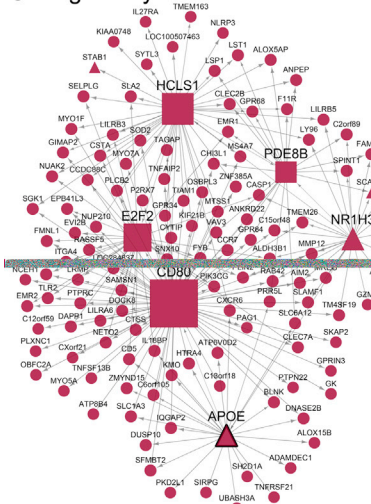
IL27RA TMEM163
LOC100507463 NLRP3
KIAA0748 SYTL3
STAB1 LSP1 LST1 ALOX5AP
SLA2
SELPLG HCLS1 ANPEP
CLEC2B
LILRB3 GPR68 F11R
MYO1F SOD2 EMR1 LILRB5
GIMAP2 CSTA MYO7A TAGAP C2orf89
LY96
CCDC88C MS4A7 FAM
NUAK2 PLCB2 TNFAIP2 PDE8B
CHI3L1 SPINT1
SGK1 EPB41L3 P2RX7 ZNF385A SCA
TIAM1 OSBPL3 CASP1
EVI2B NUP210 E2F2 GPR34 MTSS1 TMEM26
FMNL1 RASSF5 KIF21B VAV3 C15orf48 NR1H3
CYTIP ANKRD22
ITGA4 SNX10 GPR84 MMP12
LOC284837 FYB CCR7 ALDH3B1
NCEH1 LRMP CD80 PIK3CG RAB42 AIM2
TLR2 SAMSN1 SLAMF1 TM4SF19 GZM
EMR2 PTPRC CXCR6 PRRSL
DOCK8
C12orf59 DAPP1 LILRA6 CTSS PAG1 SLC8A12
PLXNC1 NETO2 CLEC7A SKAP2
CXorf21 IL18BP ATP6V0D2
OBFC2A TNFSF13B CD5 HTRA4 GPRIN3
ZMYND15 KMO C18orf18 PTPN22 GK
MYO5A C6orf105
ATP8B4 SLC1A3 BLNK
IQGAP2 DNASE2B
DUSP10 APOE ALOX15B
SFMBT2 ADAMDEC1
PKD2L1 SIRPG SH2D1A
UBASH3A TNFRSF21